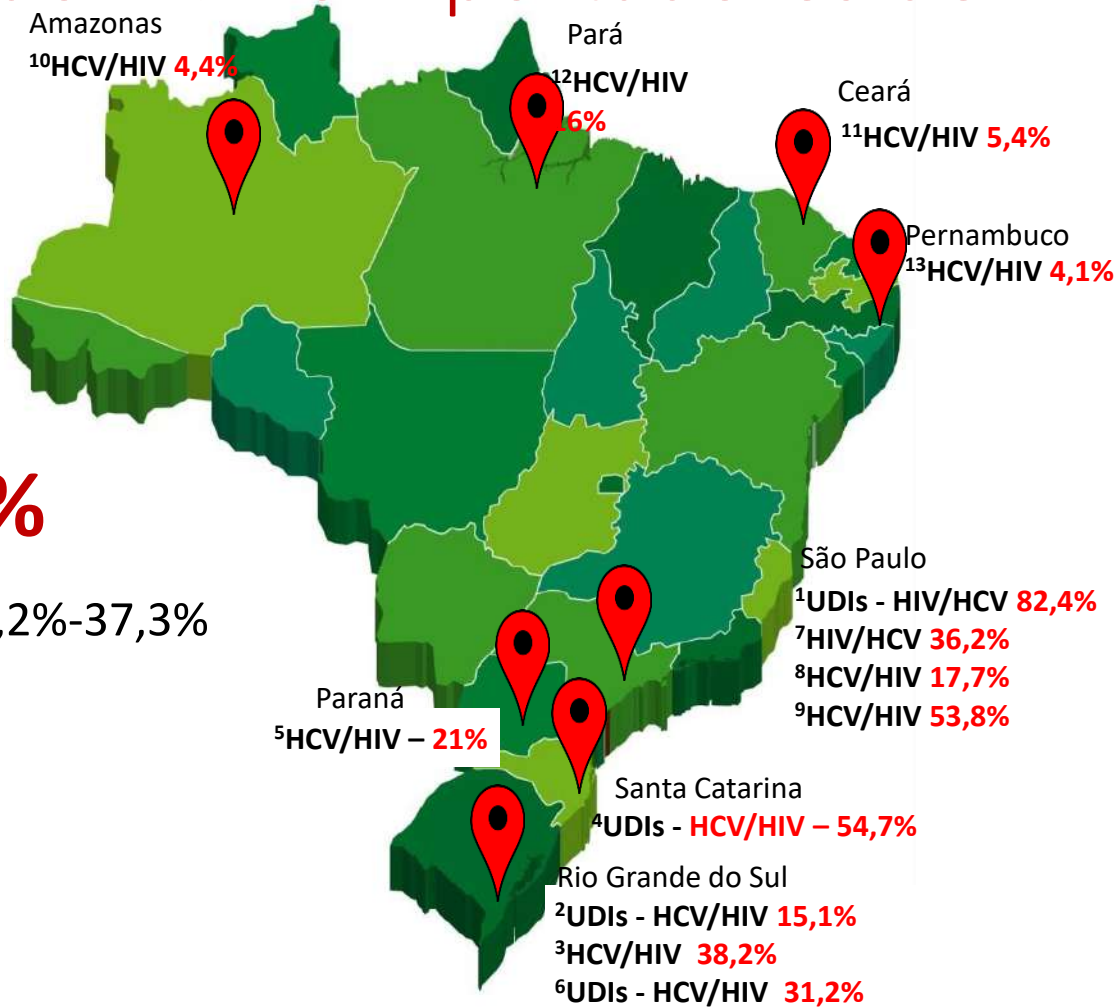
Amazonas
$^{10}$HCV/HIV 4,4%

Pará
$^{12}$HCV/HIV
16%

Ceará
$^{11}$HCV/HIV 5,4%

Pernambuco
$^{13}$HCV/HIV 4,1%

%

,2%-37,3%

São Paulo
$^{1}$UDIs - HIV/HCV 82,4%
$^{7}$HIV/HCV 36,2%
$^{8}$HCV/HIV 17,7%
$^{9}$HCV/HIV 53,8%

Paraná
$^{5}$HCV/HIV – 21%

Santa Catarina
$^{4}$UDIs - HCV/HIV – 54,7%

Rio Grande do Sul
$^{2}$UDIs - HCV/HIV 15,1%
$^{3}$HCV/HIV 38,2%
$^{6}$UDIs - HCV/HIV 31,2%